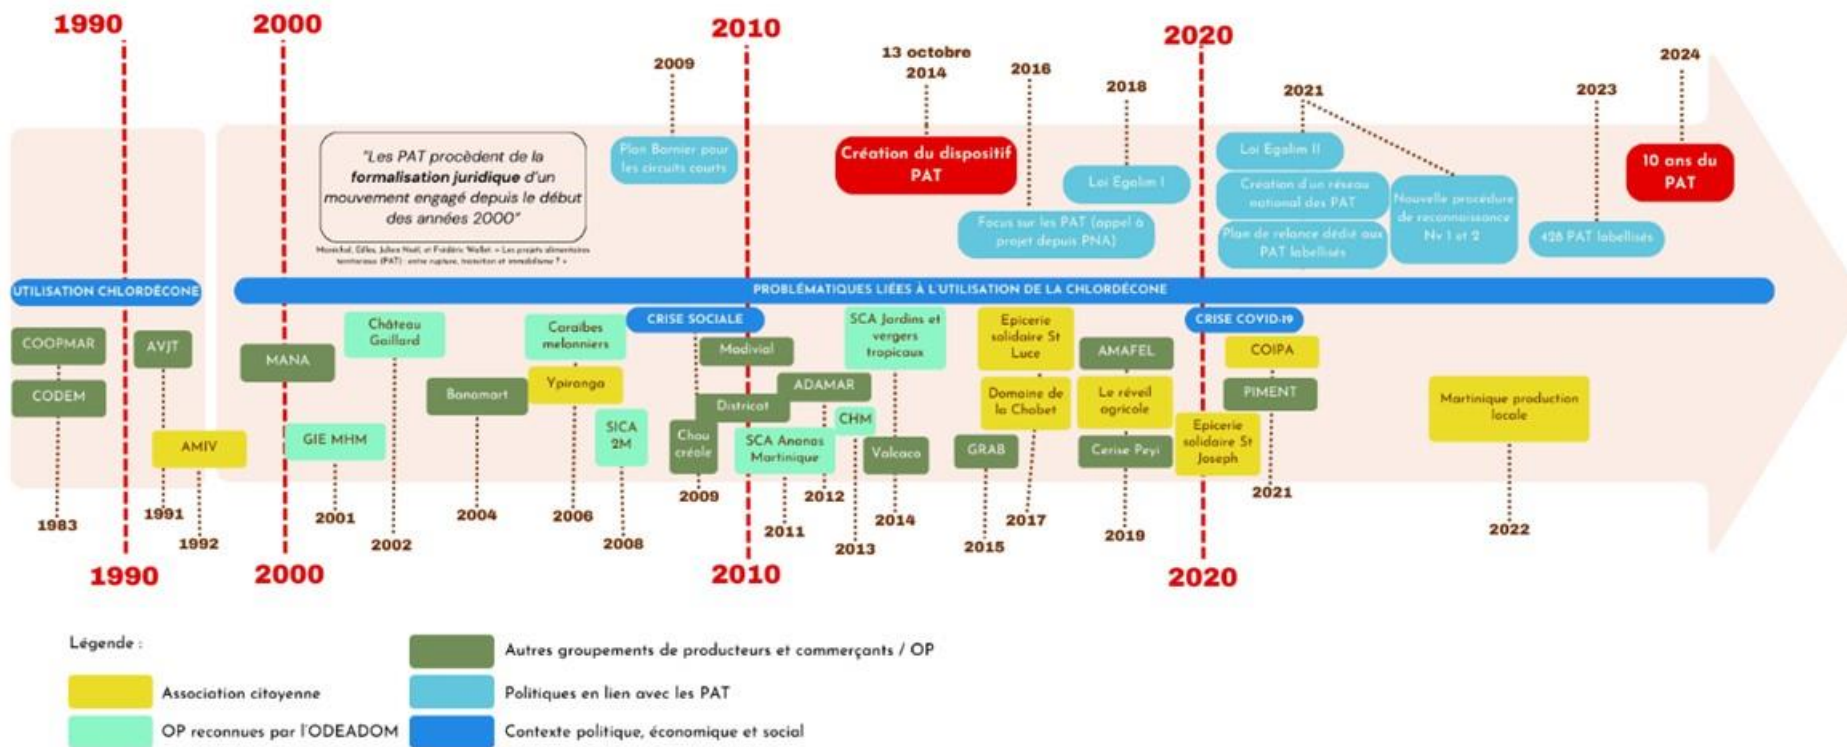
1990 2000 2010 2020

2009
13 octobre 2014
2016
2018
2021
2023
2024

"Les PAT procèdent de la **formalisation juridique** d'un mouvement engagé depuis le début des années 2000"

Maréchal, Gilles, Jules Noël, et Frédéric Wallet. « Les projets alimentaires territoriaux (PAT) : entre rupture, transition et immobilisme ? »

Plan Barnier pour les circuits courts

Création du dispositif PAT

Focus sur les PAT (appel à projet depuis PNA)

Loi Egalim I

Loi Egalim II

Création d'un réseau national des PAT

Plan de relance dédié aux PAT labellisés

Nouvelle procédure de reconnaissance Nv 1 et 2

428 PAT labellisés

10 ans du PAT

UTILISATION CHLORDÉCONE

PROBLÉMATIQUES LIÉES À L'UTILISATION DE LA CHLORDÉCONE

CRISE SOCIALE

CRISE COVID-19

COOPMAR
CODEM
AVJT
AMIV
MANA
GIE MHM
Château Gaillard
Banamart
Caraïbes melonniers
Ypiranga
SICA 2M
Madivial
Districat
Chou créole
ADAMAR
SCA Ananas Martinique
CHM
SCA Jardins et vergers tropicaux
Valcaco
Epicerie solidaire St Luce
Domaine de la Chabet
GRAB
AMAFEL
Le réveil agricole
Cerise Peyi
Epicerie solidaire St Joseph
COIPA
PIMENT
Martinique production locale

1983 1991 1992 2001 2002 2004 2006 2008 2009 2011 2012 2013 2014 2015 2017 2019 2021 2022

1990 2000 2010 2020

Légende :
Association citoyenne
OP reconnues par l'ODEADOM
Autres groupements de producteurs et commerçants / OP
Politiques en lien avec les PAT
Contexte politique, économique et social